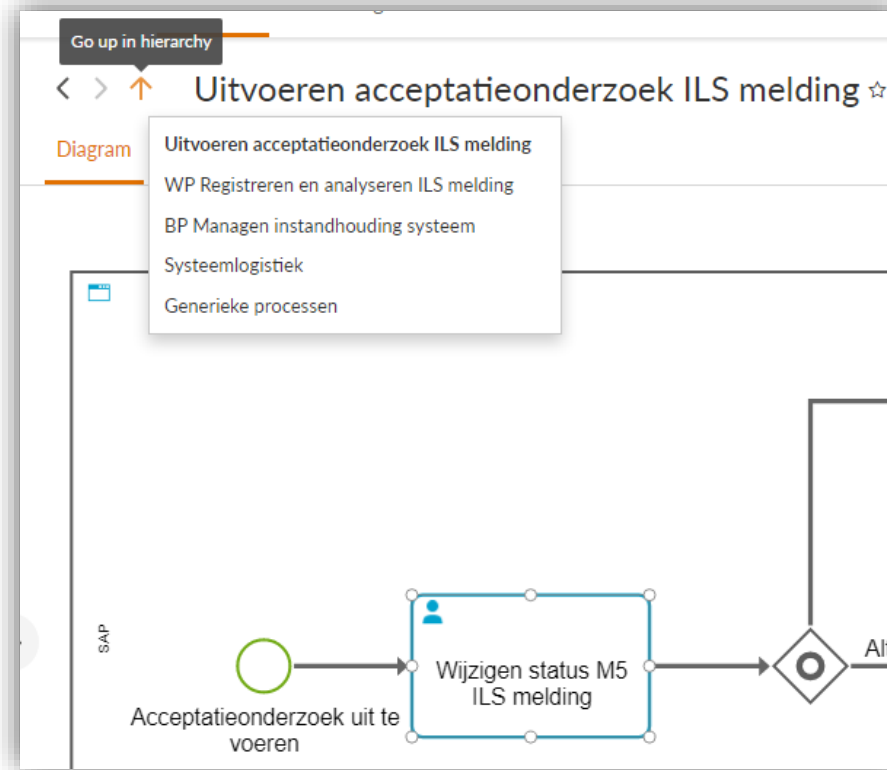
Go up in hierarchy

Uitvoeren acceptatieonderzoek ILS melding ☆

Diagram

Uitvoeren acceptatieonderzoek ILS melding
WP Registreren en analyseren ILS melding
BP Managen instandhouding systeem
Systeemlogistiek
Generieke processen

SAP

Wijzigen status M5 ILS melding

Acceptatieonderzoek uit te voeren

Al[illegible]